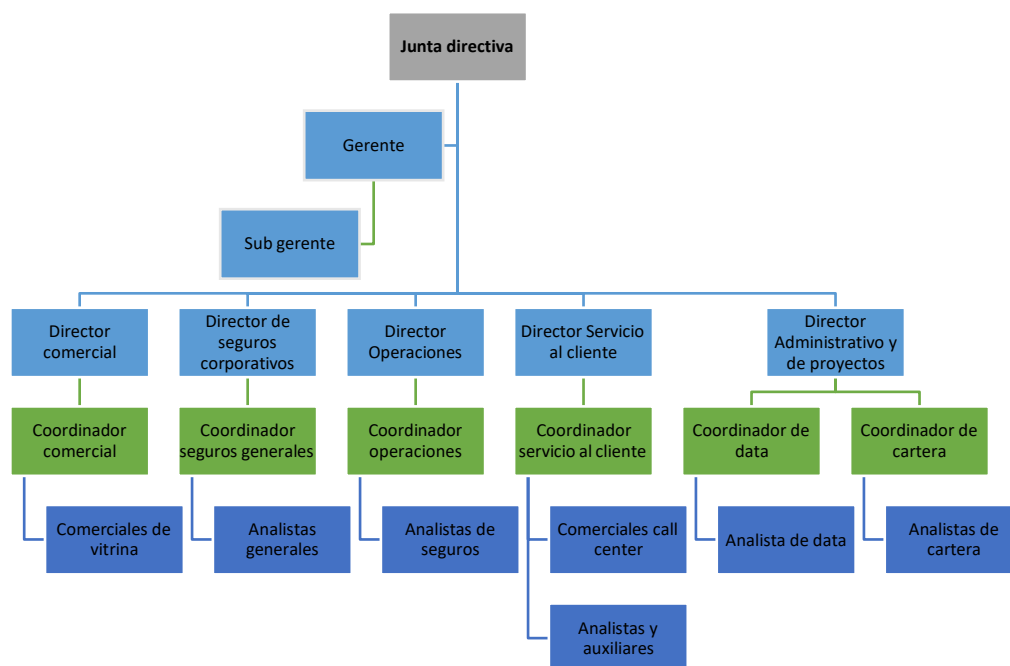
Junta directiva

Gerente

Sub gerente

Director comercial

Director de seguros corporativos

Director Operaciones

Director Servicio al cliente

Director Administrativo y de proyectos

Coordinador comercial

Coordinador seguros generales

Coordinador operaciones

Coordinador servicio al cliente

Coordinador de data

Coordinador de cartera

Comerciales de vitrina

Analistas generales

Analistas de seguros

Comerciales call center

Analistas y auxiliares

Analista de data

Analistas de cartera